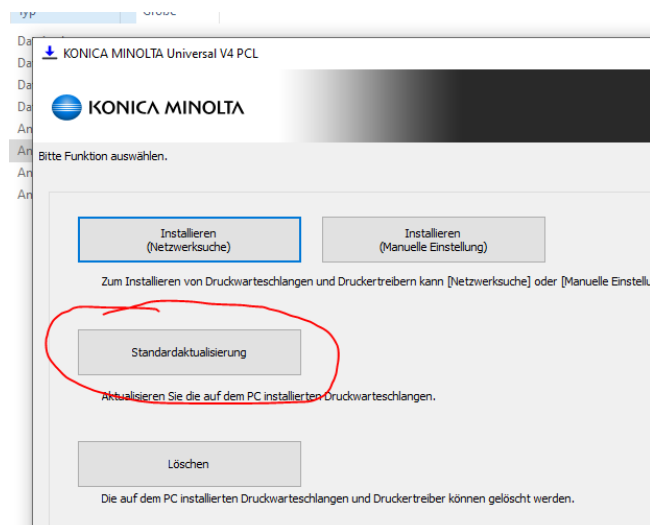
Typ
Größe
Da
Da
Da
Da
An
An
An
An

KONICA MINOLTA Universal V4 PCL

KONICA MINOLTA

Bitte Funktion auswählen.

Installieren
(Netzwerksuche)

Installieren
(Manuelle Einstellung)

Zum Installieren von Druckwarteschlangen und Druckertreibern kann [Netzwerksuche] oder [Manuelle Einstellu

Standardaktualisierung

Aktualisieren Sie die auf dem PC installierten Druckwarteschlangen.

Löschen

Die auf dem PC installierten Druckwarteschlangen und Druckertreiber können gelöscht werden.